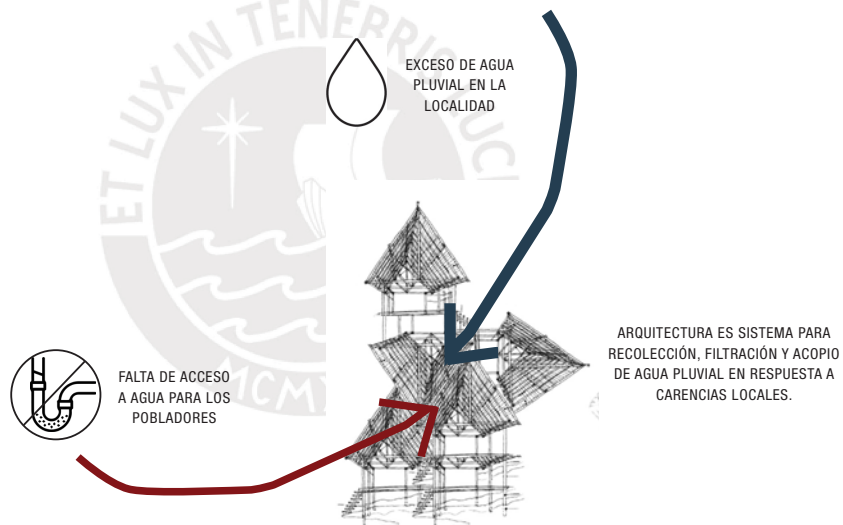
ET LUX IN TENEBRIS LUCET

MCMXVII

EXCESO DE AGUA PLUVIAL EN LA LOCALIDAD

ARQUITECTURA ES SISTEMA PARA RECOLECCIÓN, FILTRACIÓN Y ACOPIO DE AGUA PLUVIAL EN RESPUESTA A CARENCIAS LOCALES.

FALTA DE ACCESO A AGUA PARA LOS POBLADORES